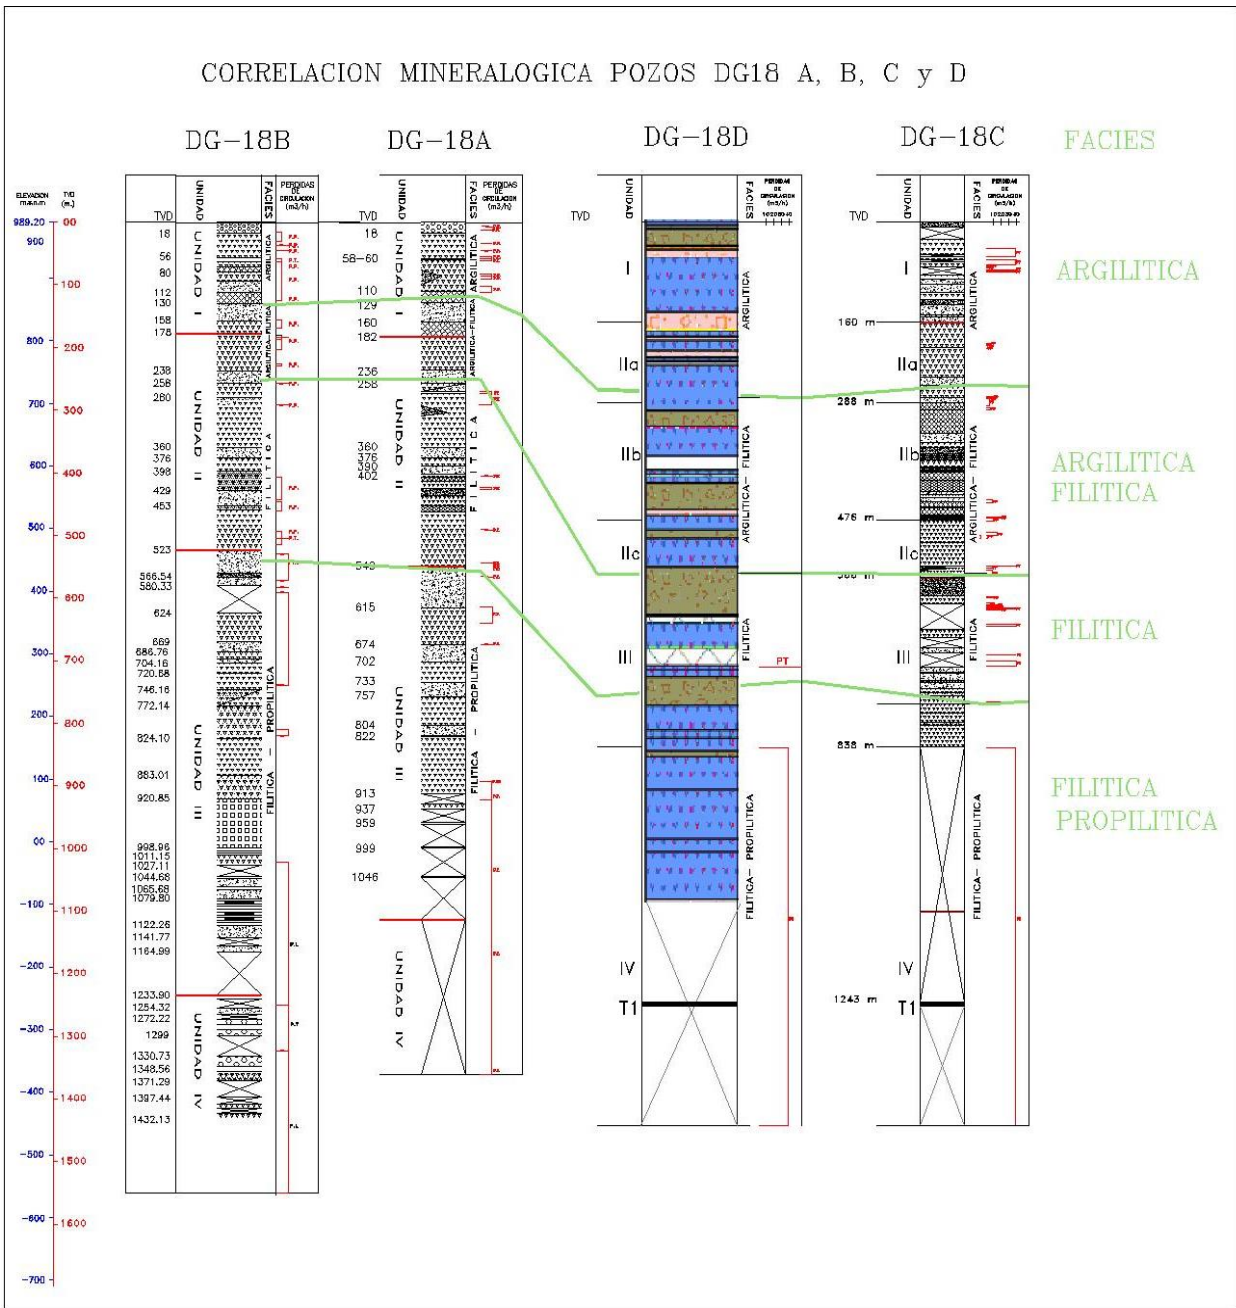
CORRELACION MINERALOGICA POZOS DG18 A, B, C y D

DG-18B

DG-18A

DG-18D

DG-18C

FACIES

ELEVACION m.s.n.m

TVD (m.)

989.20 00
900 100
800 200
700 300
600 400
500 500
400 600
300 700
200 800
100 900
00 1000
-100 1100
-200 1200
-300 1300
-400 1400
-500 1500
-600 1600
-700

TVD

UNIDAD

FACIES

PERDIDAS DE CIRCULACION (m3/h)

18
56
80
112
130
158
178
238
258
280
360
376
398
429
453
523
566.54
580.33
624
669
686.76
704.16
720.88
746.16
772.14
824.10
883.01
920.85
998.96
1011.15
1027.11
1044.68
1065.68
1079.80
1122.26
1141.77
1164.99
1233.90
1254.32
1272.22
1299
1330.73
1348.56
1371.29
1397.44
1432.13

UNIDAD I
UNIDAD II
UNIDAD III
UNIDAD IV

ARGILITICA
ARGILITICA-FILITICA
FILITICA
FILITICA - PROPILITICA

TVD

18
58-60
110
129
160
182
236
258
360
376
390
402
548
615
674
702
733
757
804
822
913
937
959
999
1046

UNIDAD I
UNIDAD II
UNIDAD III
UNIDAD IV

ARGILITICA
ARGILITICA-FILITICA
FILITICA
FILITICA - PROPILITICA

TVD

UNIDAD

FACIES

PERDIDAS DE CIRCULACION (m3/h)

I
IIa
IIb
IIc
III
IV
T1

ARGILITICA
ARGILITICA - FILITICA
FILITICA
FILITICA - PROPILITICA

PT

TVD

UNIDAD

FACIES

PERDIDAS DE CIRCULACION (m3/h)

160 m
288 m
476 m
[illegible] m
838 m
1243 m

I
IIa
IIb
IIc
III
IV
T1

ARGILITICA
ARGILITICA - FILITICA
FILITICA
FILITICA - PROPILITICA

ARGILITICA

ARGILITICA FILITICA

FILITICA

FILITICA PROPILITICA